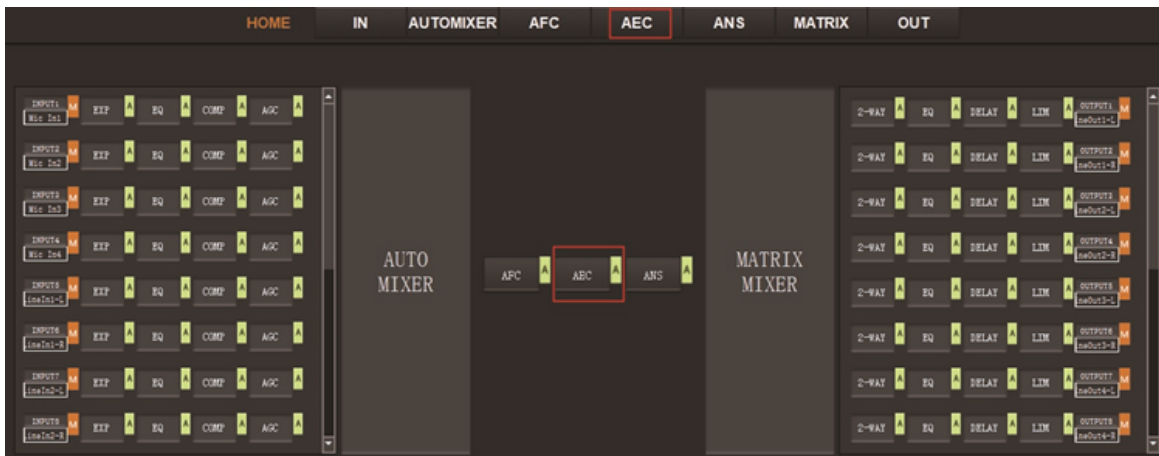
HOME IN AUTOMIXER AFC AEC ANS MATRIX OUT

INPUT1 Mic In1 M EXP A EQ A COMP A AGC A
INPUT2 Mic In2 M EXP A EQ A COMP A AGC A
INPUT3 Mic In3 M EXP A EQ A COMP A AGC A
INPUT4 Mic In4 M EXP A EQ A COMP A AGC A
INPUT5 ineIn1-L M EXP A EQ A COMP A AGC A
INPUT6 ineIn1-R M EXP A EQ A COMP A AGC A
INPUT7 ineIn2-L M EXP A EQ A COMP A AGC A
INPUT8 ineIn2-R M EXP A EQ A COMP A AGC A

AUTO MIXER

AFC A AEC A ANS A

MATRIX MIXER

2-WAY A EQ A DELAY A LIM A OUTPUT1 neOut1-L M
2-WAY A EQ A DELAY A LIM A OUTPUT2 neOut1-R M
2-WAY A EQ A DELAY A LIM A OUTPUT3 neOut2-L M
2-WAY A EQ A DELAY A LIM A OUTPUT4 neOut2-R M
2-WAY A EQ A DELAY A LIM A OUTPUT5 neOut3-L M
2-WAY A EQ A DELAY A LIM A OUTPUT6 neOut3-R M
2-WAY A EQ A DELAY A LIM A OUTPUT7 neOut4-L M
2-WAY A EQ A DELAY A LIM A OUTPUT8 neOut4-R M